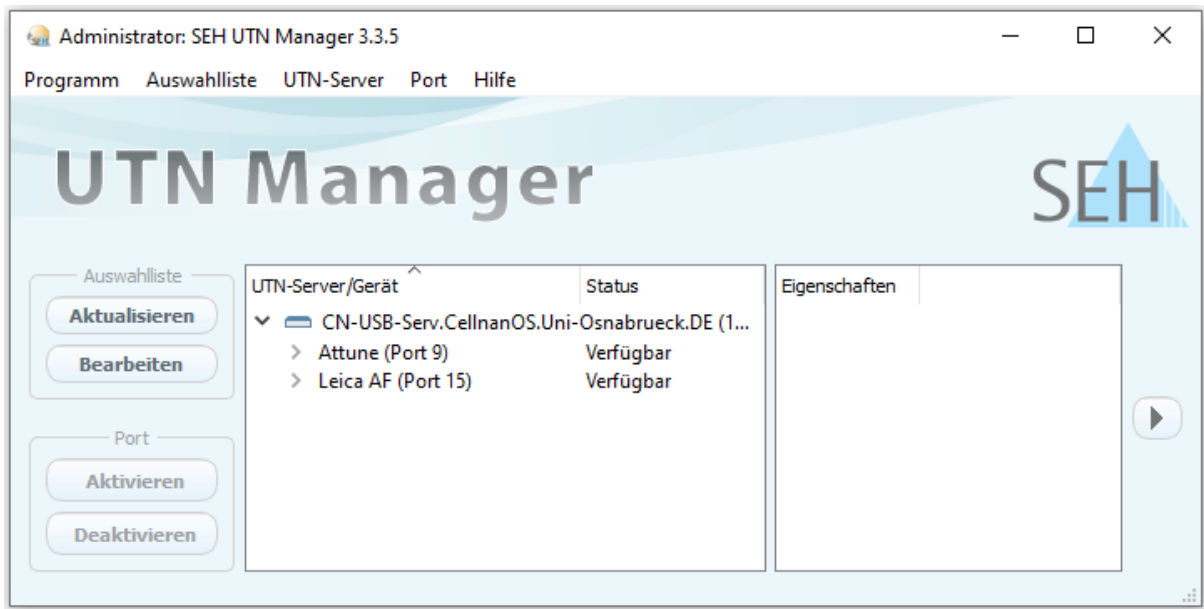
Administrator: SEH UTN Manager 3.3.5

Programm Auswahlliste UTN-Server Port Hilfe

UTN Manager

SEH

Auswahlliste

Aktualisieren

Bearbeiten

Port

Aktivieren

Deaktivieren

| UTN-Server/Gerät | Status |
|---|---|
| CN-USB-Serv.CellnanOS.Uni-Osnabrueck.DE (1... | |
| Attune (Port 9) | Verfügbar |
| Leica AF (Port 15) | Verfügbar |

Eigenschaften